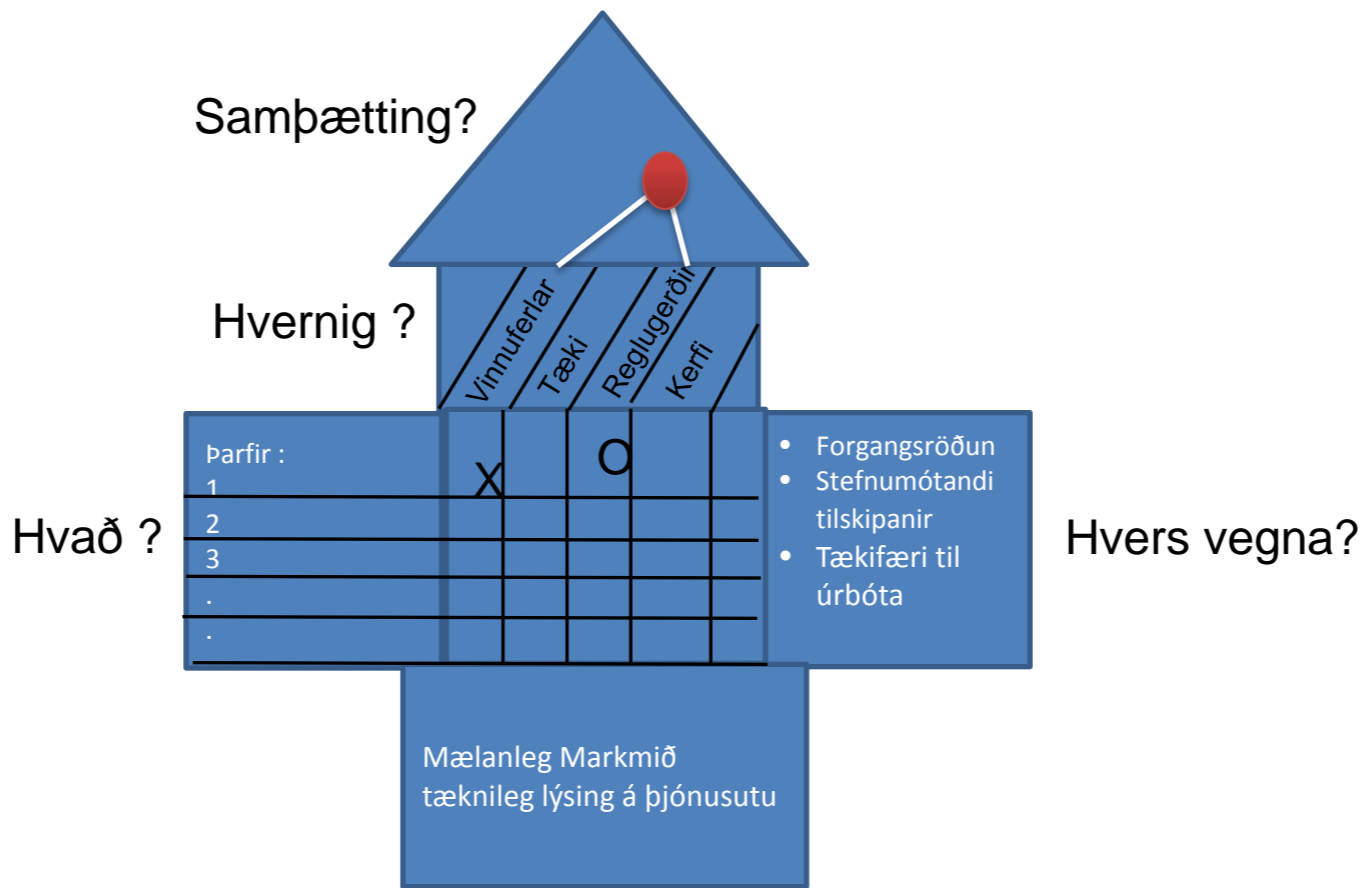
Samþætting?

Hvernig ?

Vinnuferlar
Tæki
Reglugerðir
Kerfi

Hvað ?

Þarfir :
1
2
3
.
.

X
O

• Forgangsröðun
• Stefnumótandi tilskipanir
• Tækifæri til úrbóta

Hvers vegna?

Mælanleg Markmið
tæknileg lýsing á þjónusutu